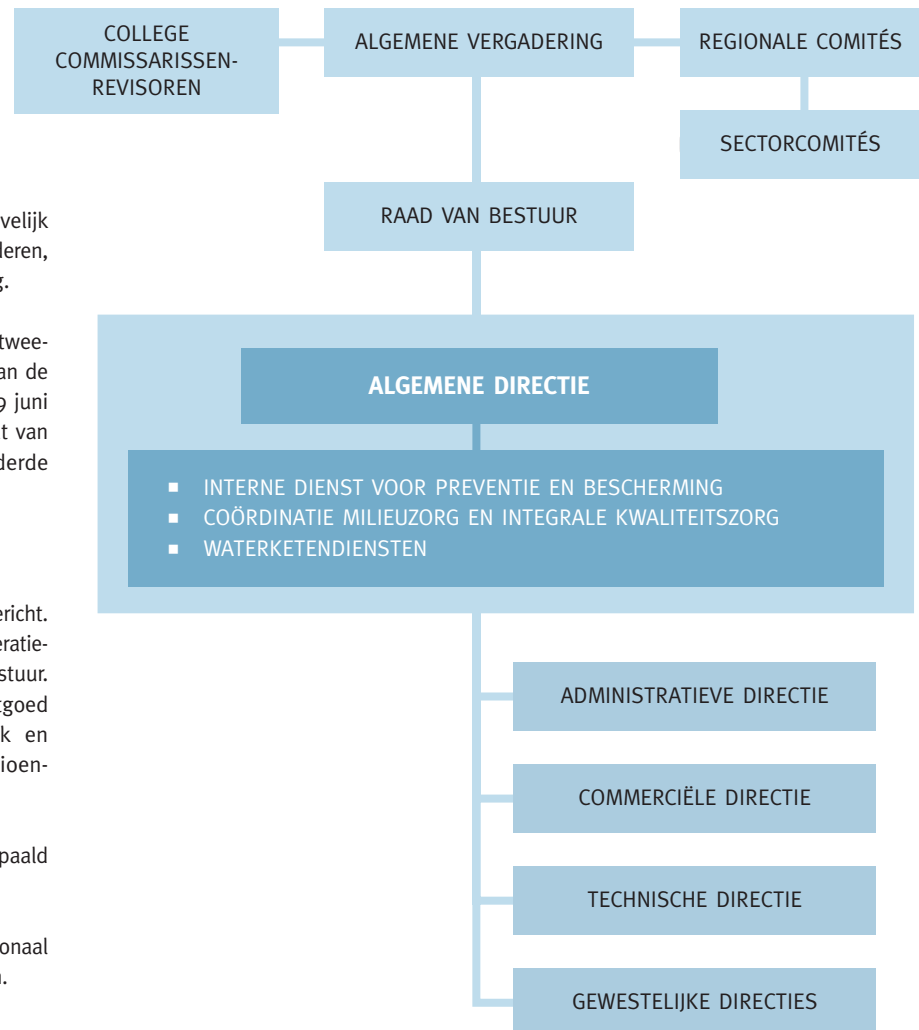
COLLEGE COMMISSARISSEN-REVISOREN

ALGEMENE VERGADERING

REGIONALE COMITÉS

SECTORCOMITÉS

RAAD VAN BESTUUR

ALGEMENE DIRECTIE

- INTERNE DIENST VOOR PREVENTIE EN BESCHERMING
- COÖRDINATIE MILIEUZORG EN INTEGRALE KWALITEITSZORG
- WATERKETENDIENSTEN

ADMINISTRATIEVE DIRECTIE

COMMERCIËLE DIRECTIE

TECHNISCHE DIRECTIE

GEWESTELIJKE DIRECTIES

velijk
leren,
g.

twee-
an de
9 juni
t van
derde

ericht.
ratie-
stuur.
tgoed
k en
ioen-

paald

onaal
n.